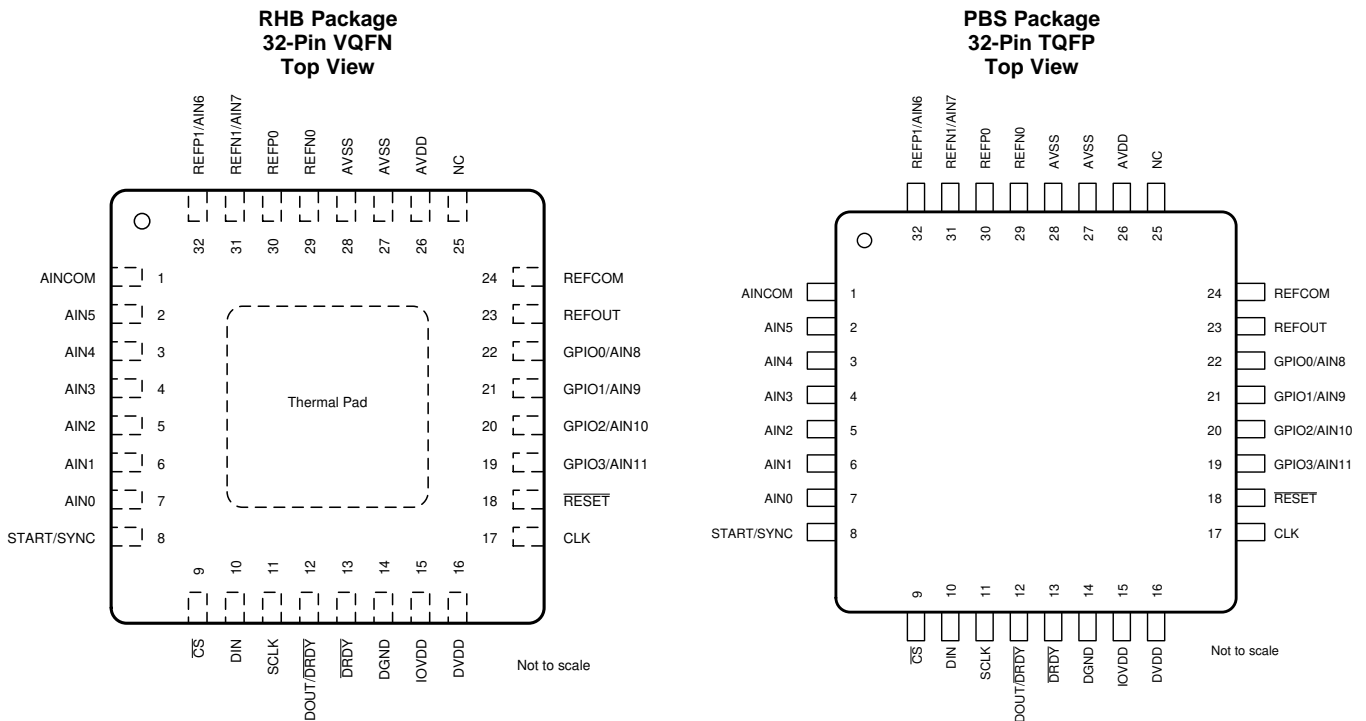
RHB Package
32-Pin VQFN
Top View

REFP1/AIN6
REFN1/AIN7
REFP0
REFN0
AVSS
AVSS
AVDD
NC

32 31 30 29 28 27 26 25

AINCOM 1
AIN5 2
AIN4 3
AIN3 4
AIN2 5
AIN1 6
AIN0 7
START/SYNC 8

Thermal Pad

24 REFCOM
23 REFOUT
22 GPIO0/AIN8
21 GPIO1/AIN9
20 GPIO2/AIN10
19 GPIO3/AIN11
18 $\overline{RESET}$
17 CLK

9 10 11 12 13 14 15 16

$\overline{CS}$
DIN
SCLK
DOUT/$\overline{DRDY}$
$\overline{DRDY}$
DGND
IOVDD
DVDD

Not to scale

PBS Package
32-Pin TQFP
Top View

REFP1/AIN6
REFN1/AIN7
REFP0
REFN0
AVSS
AVSS
AVDD
NC

32 31 30 29 28 27 26 25

AINCOM 1
AIN5 2
AIN4 3
AIN3 4
AIN2 5
AIN1 6
AIN0 7
START/SYNC 8

24 REFCOM
23 REFOUT
22 GPIO0/AIN8
21 GPIO1/AIN9
20 GPIO2/AIN10
19 GPIO3/AIN11
18 $\overline{RESET}$
17 CLK

9 10 11 12 13 14 15 16

$\overline{CS}$
DIN
SCLK
DOUT/$\overline{DRDY}$
$\overline{DRDY}$
DGND
IOVDD
DVDD

Not to scale